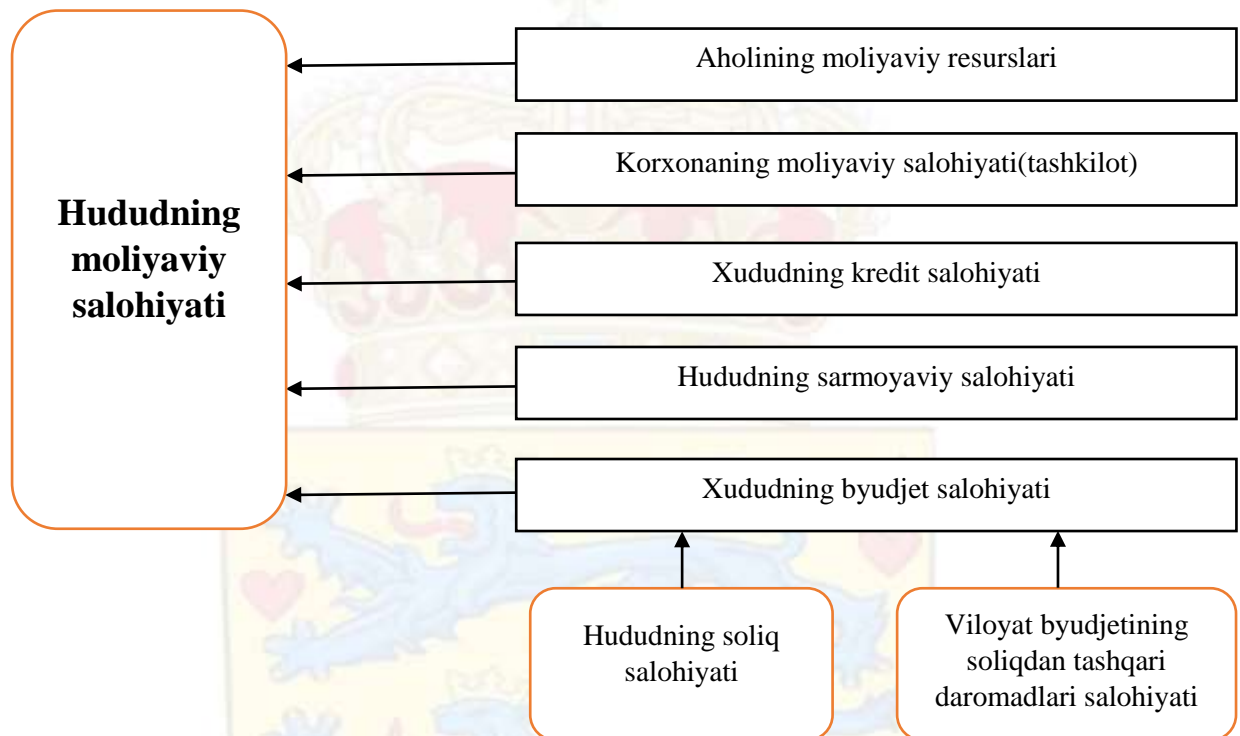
Hududning moliyaviy salohiyati

Aholining moliyaviy resurslari

Korxonaning moliyaviy salohiyati(tashkilot)

Xududning kredit salohiyati

Hududning sarmoyaviy salohiyati

Xududning byudjet salohiyati

Hududning soliq salohiyati

Viloyat byudjetining soliqdan tashqari daromadlari salohiyati